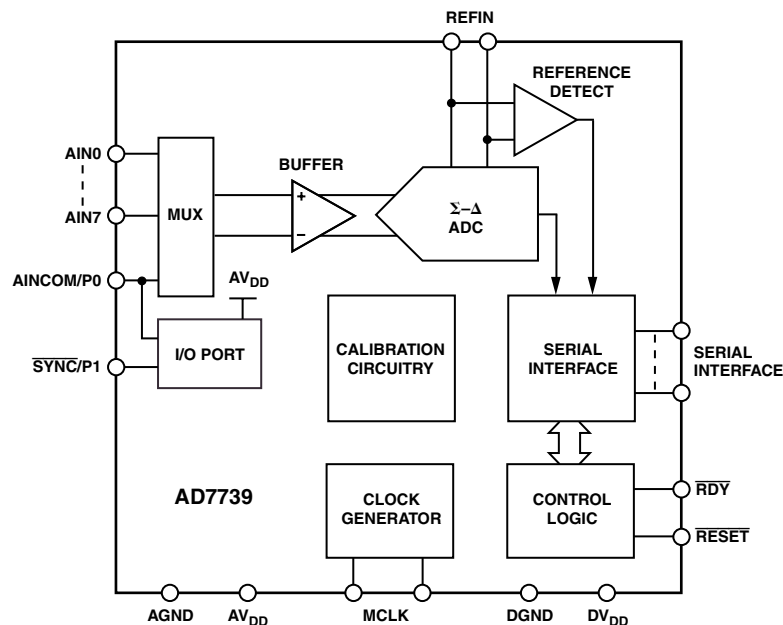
REFIN

REFERENCE DETECT

AIN0

AIN7

MUX

BUFFER

+

−

Σ−Δ ADC

AINCOM/P0

AV$_{DD}$

I/O PORT

$\overline{SYNC}$/P1

CALIBRATION CIRCUITRY

SERIAL INTERFACE

SERIAL INTERFACE

AD7739

CLOCK GENERATOR

CONTROL LOGIC

$\overline{RDY}$

$\overline{RESET}$

AGND

AV$_{DD}$

MCLK

DGND

DV$_{DD}$